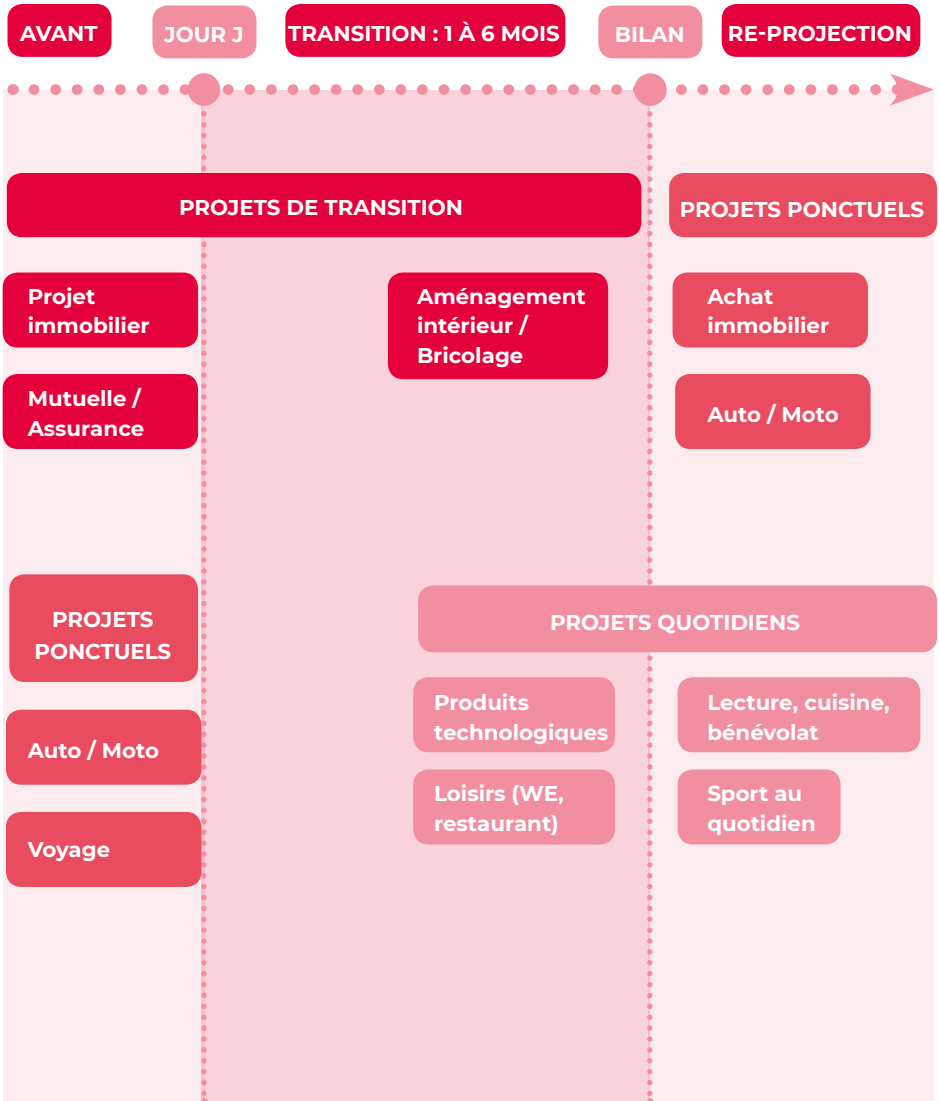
AVANT

JOUR J

TRANSITION : 1 À 6 MOIS

BILAN

RE-PROJECTION

PROJETS DE TRANSITION

PROJETS PONCTUELS

Projet immobilier

Aménagement intérieur / Bricolage

Achat immobilier

Mutuelle / Assurance

Auto / Moto

PROJETS PONCTUELS

PROJETS QUOTIDIENS

Produits technologiques

Lecture, cuisine, bénévolat

Auto / Moto

Loisirs (WE, restaurant)

Sport au quotidien

Voyage